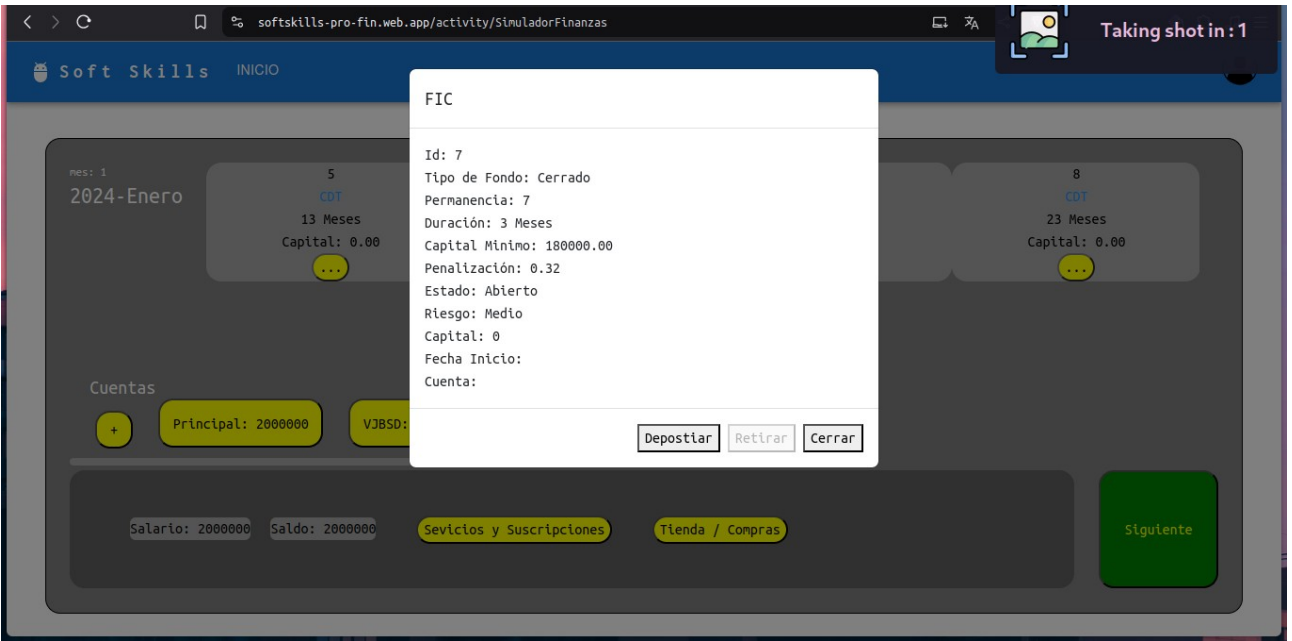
softskills-pro-fin.web.app/activity/SimuladorFinanzas

Taking shot in : 1

Soft Skills INICIO

mes: 1
2024-Enero

5
CDT
13 Meses
Capital: 0.00
...

8
CDT
23 Meses
Capital: 0.00
...

FIC

Id: 7
Tipo de Fondo: Cerrado
Permanencia: 7
Duración: 3 Meses
Capital Minimo: 180000.00
Penalización: 0.32
Estado: Abierto
Riesgo: Medio
Capital: 0
Fecha Inicio:
Cuenta:

Depostiar Retirar Cerrar

Cuentas
+ Principal: 2000000 VJBSD:

Salario: 2000000 Saldo: 2000000 Sevicios y Suscripciones Tienda / Compras

Siguiente